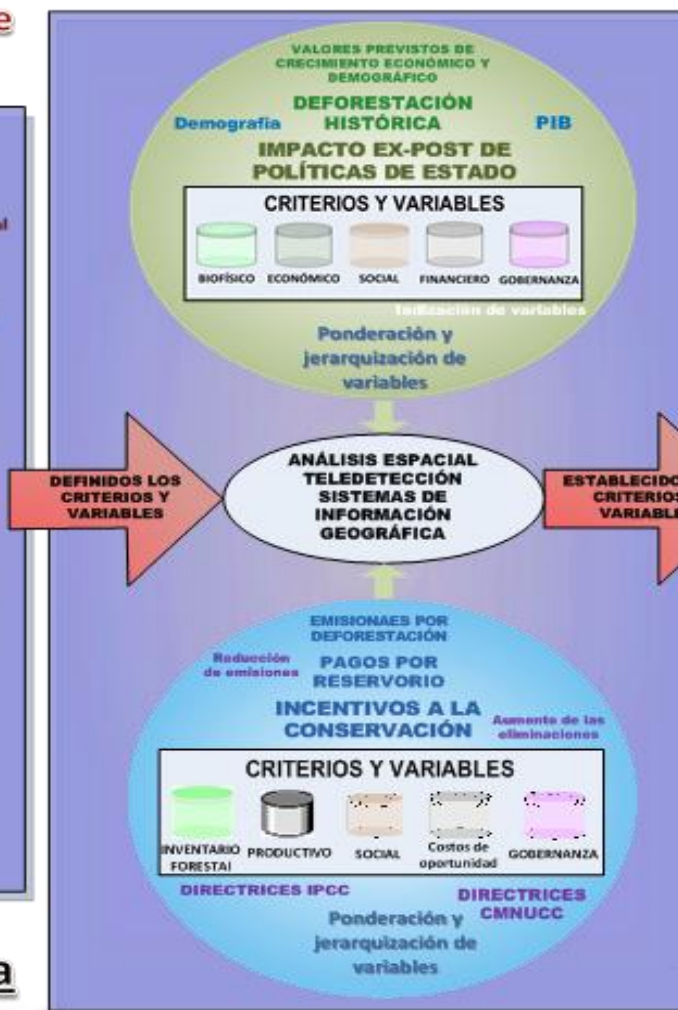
e

al

VALORES PREVISTOS DE CRECIMIENTO ECONÓMICO Y DEMOGRÁFICO

Demografía

DEFORESTACIÓN HISTÓRICA

PIB

IMPACTO EX-POST DE POLÍTICAS DE ESTADO

CRITERIOS Y VARIABLES

BIOFÍSICO ECONÓMICO SOCIAL FINANCIERO GOBERNANZA

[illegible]zación de variables

Ponderación y jerarquización de variables

DEFINIDOS LOS CRITERIOS Y VARIABLES

ANÁLISIS ESPACIAL TELEDETECCIÓN SISTEMAS DE INFORMACIÓN GEOGRÁFICA

ESTABLECIDO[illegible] CRITERIO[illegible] VARIABL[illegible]

EMISIONAES POR DEFORESTACIÓN

Reducción de emisiones

PAGOS POR RESERVORIO

INCENTIVOS A LA CONSERVACIÓN

Aumento de las eliminaciones

CRITERIOS Y VARIABLES

INVENTARIO FORESTAI PRODUCTIVO SOCIAL Costos de oportunidad GOBERNANZA

DIRECTRICES IPCC

DIRECTRICES CMNUCC

Ponderación y jerarquización de variables

a